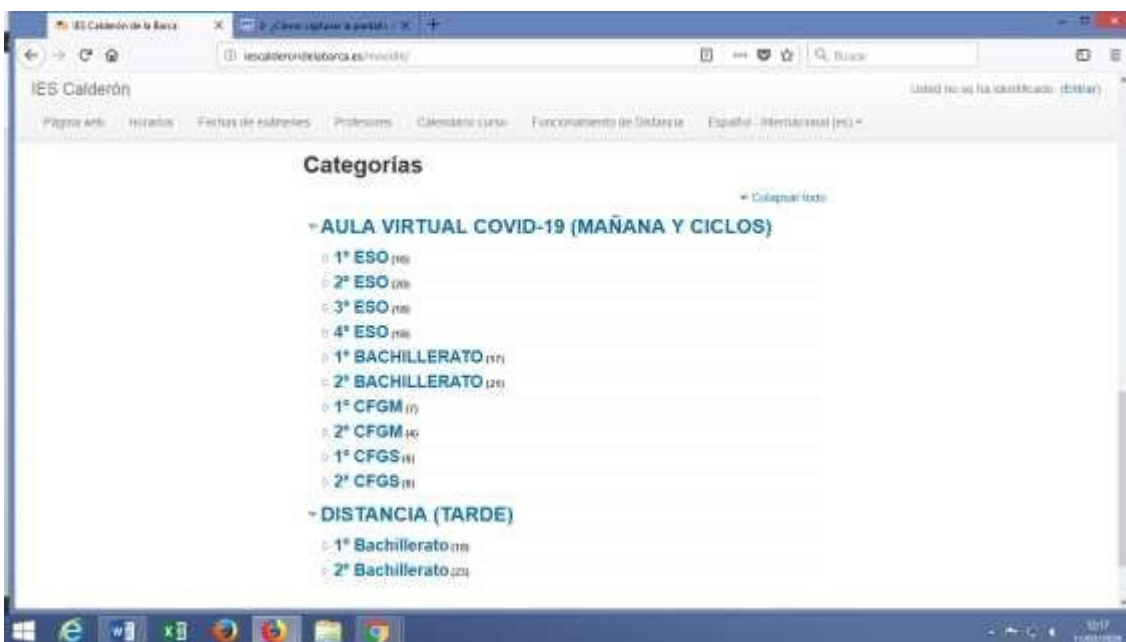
IES Calderón de la Barca × ¿Cómo capturar la pantalla? × +

iescalderondelabarca.es/moodle/

Buscar

IES Calderón

Usted no se ha identificado. (Entrar)

Página web Horarios Fechas de exámenes Profesores Calendario curso Funcionamiento de Distancia Español - Internacional (es)

Categorías

Colapsar todo

AULA VIRTUAL COVID-19 (MAÑANA Y CICLOS)

1º ESO (16)
2º ESO (20)
3º ESO (19)
4º ESO (18)
1º BACHILLERATO (17)
2º BACHILLERATO (25)
1º CFGM (7)
2º CFGM (4)
1º CFGS (6)
2º CFGS (8)

DISTANCIA (TARDE)

1º Bachillerato (19)
2º Bachillerato (23)

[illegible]